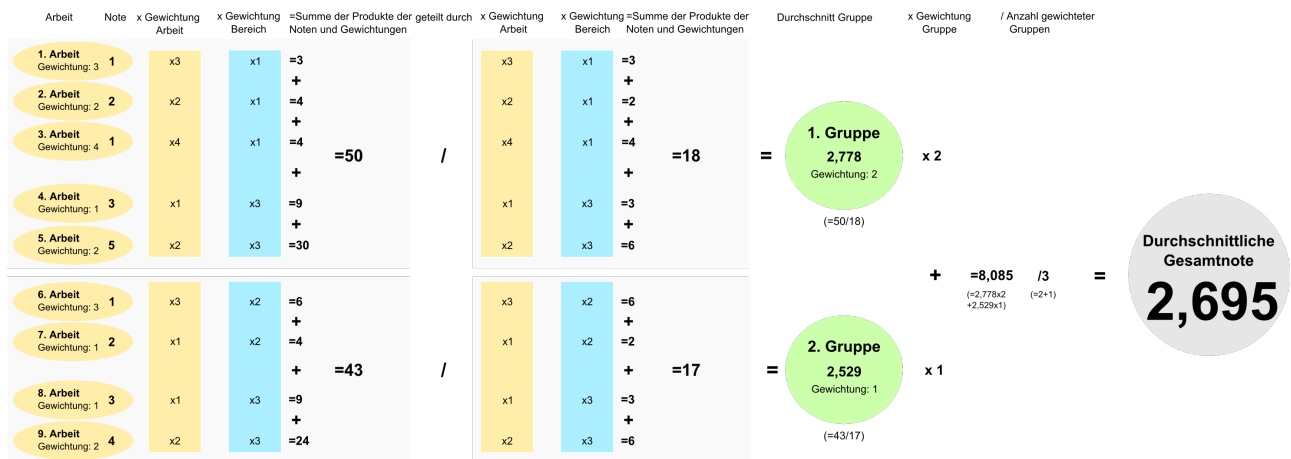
Arbeit Note x Gewichtung Arbeit x Gewichtung Bereich =Summe der Produkte der Noten und Gewichtungen geteilt durch x Gewichtung Arbeit x Gewichtung Bereich =Summe der Produkte der Noten und Gewichtungen Durchschnitt Gruppe x Gewichtung Gruppe / Anzahl gewichteter Gruppen

1. Arbeit Gewichtung: 3 1 x3 x1 =3
+
2. Arbeit Gewichtung: 2 2 x2 x1 =4
+
3. Arbeit Gewichtung: 4 1 x4 x1 =4
+
4. Arbeit Gewichtung: 1 3 x1 x3 =9
+
5. Arbeit Gewichtung: 2 5 x2 x3 =30

=50 / 

x3 x1 =3
+
x2 x1 =2
+
x4 x1 =4
+
x1 x3 =3
+
x2 x3 =6

=18 = 1. Gruppe 2,778 Gewichtung: 2 (=50/18) x 2

6. Arbeit Gewichtung: 3 1 x3 x2 =6
+
7. Arbeit Gewichtung: 1 2 x1 x2 =4
+
8. Arbeit Gewichtung: 1 3 x1 x3 =9
+
9. Arbeit Gewichtung: 2 4 x2 x3 =24

=43 /

x3 x2 =6
+
x1 x2 =2
+
x1 x3 =3
+
x2 x3 =6

=17 = 2. Gruppe 2,529 Gewichtung: 1 (=43/17) x 1

+ =8,085 (=2,778x2 +2,529x1) /3 (=2+1) =

Durchschnittliche Gesamtnote
2,695